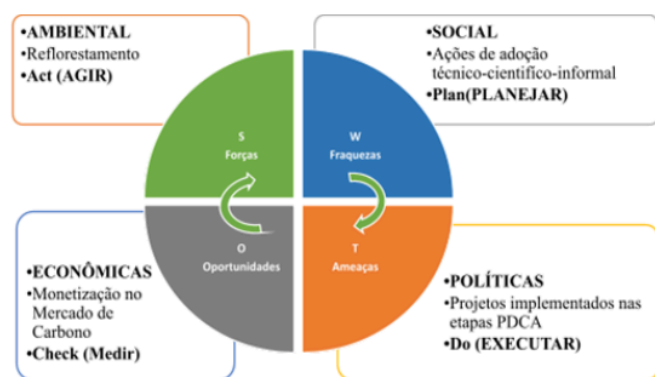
•AMBIENTAL
•Reflorestamento
•Act (AGIR)

•SOCIAL
•Ações de adoção técnico-cientifico-informal
•Plan(PLANEJAR)

S
Forças

W
Fraquezas

O
Oportunidades

T
Ameaças

•ECONÔMICAS
•Monetização no Mercado de Carbono
•Check (Medir)

•POLÍTICAS
•Projetos implementados nas etapas PDCA
•Do (EXECUTAR)